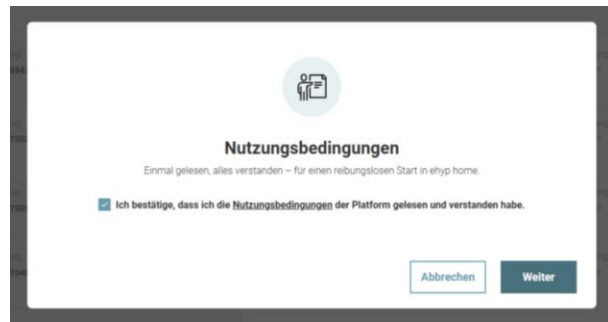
Nutzungsbedingungen

Einmal gelesen, alles verstanden – für einen reibungslosen Start in ehyp home.

Ich bestätige, dass ich die Nutzungsbedingungen der Platform gelesen und verstanden habe.

Abbrechen

Weiter